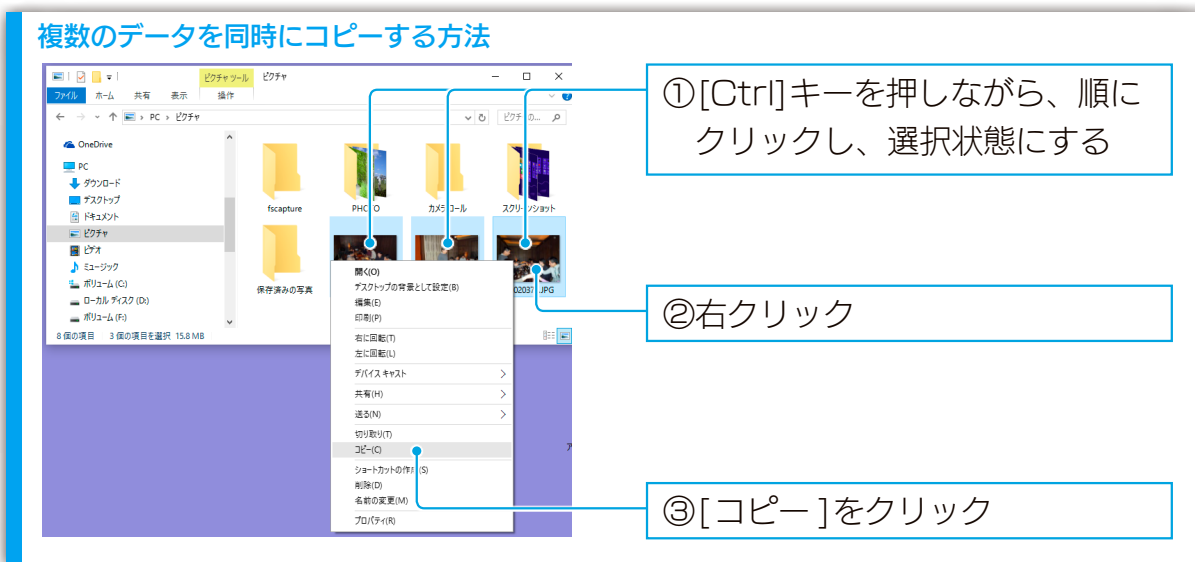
複数のデータを同時にコピーする方法

ピクチャ ツール
ピクチャ
ファイル ホーム 共有 表示 操作
PC > ピクチャ
ピクチャの...

OneDrive
PC
ダウンロード
デスクトップ
ドキュメント
ピクチャ
ビデオ
ミュージック
ボリューム (C:)
ローカル ディスク (D:)
ボリューム (F:)

fscapture
PHOTO
カメラ ロール
スクリーンショット
保存済みの写真
020037.JPG

8 個の項目　3 個の項目を選択　15.8 MB

開く(O)
デスクトップの背景として設定(B)
編集(E)
印刷(P)
右に回転(T)
左に回転(L)
デバイス キャスト
共有(H)
送る(N)
切り取り(T)
コピー(C)
ショートカットの作成(S)
削除(D)
名前の変更(M)
プロパティ(R)

①[Ctrl]キーを押しながら、順にクリックし、選択状態にする

②右クリック

③[コピー]をクリック